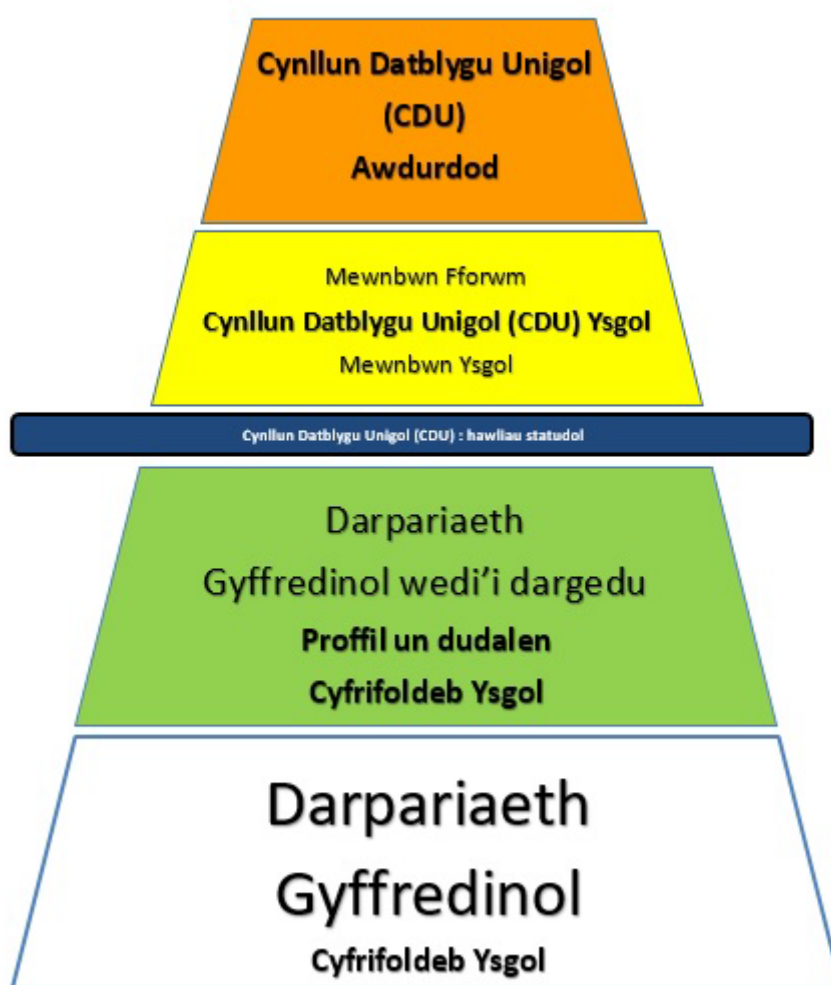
Cynllun Datblygu Unigol (CDU)
Awdurdod

Mewnbwn Fforwm
Cynllun Datblygu Unigol (CDU) Ysgol
Mewnbwn Ysgol

Cynllun Datblygu Unigol (CDU) : hawliau statudol

Darpariaeth Gyffredinol wedi'i dargedu
Proffil un dudalen
Cyfrifoldeb Ysgol

Darpariaeth Gyffredinol
Cyfrifoldeb Ysgol